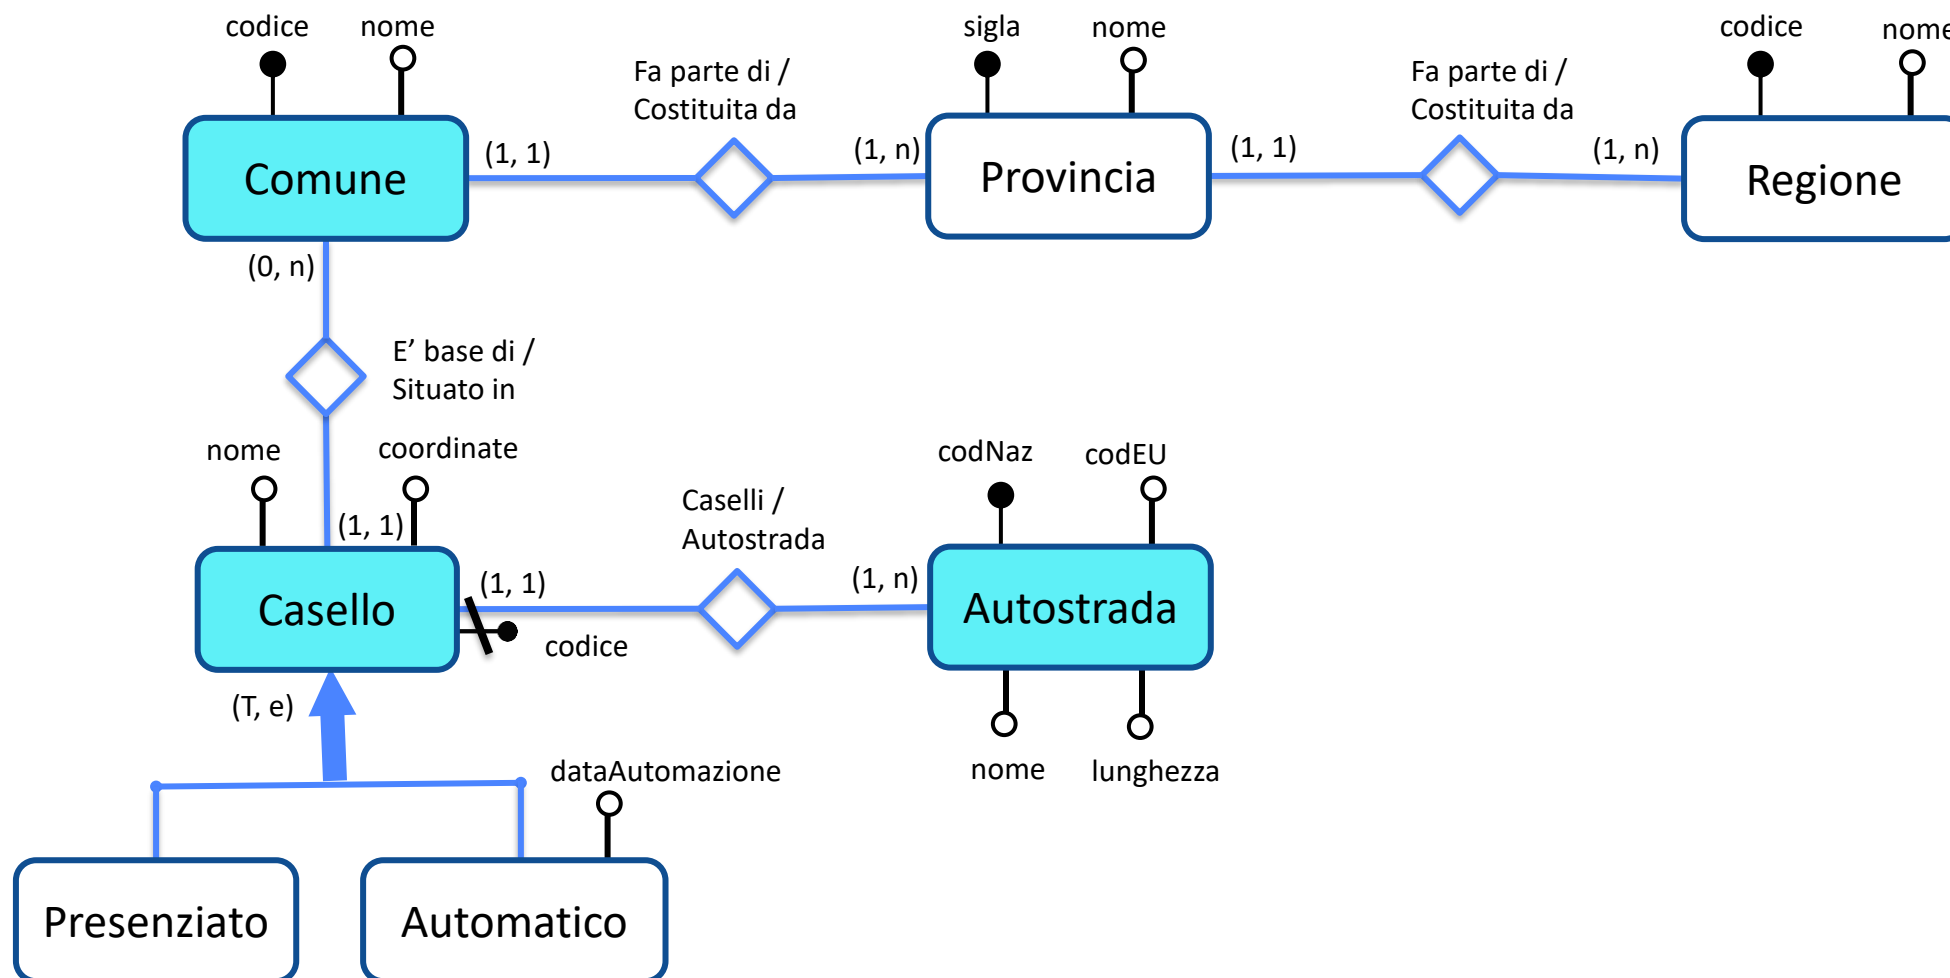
codice
nome
Comune
(1, 1)
Fa parte di / Costituita da
(1, n)
sigla
nome
Provincia
(1, 1)
Fa parte di / Costituita da
(1, n)
codice
nome
Regione
(0, n)
E’ base di / Situato in
nome
coordinate
(1, 1)
Caselli / Autostrada
codNaz
codEU
Casello
(1, 1)
(1, n)
Autostrada
codice
(T, e)
nome
lunghezza
dataAutomazione
Presenziato
Automatico